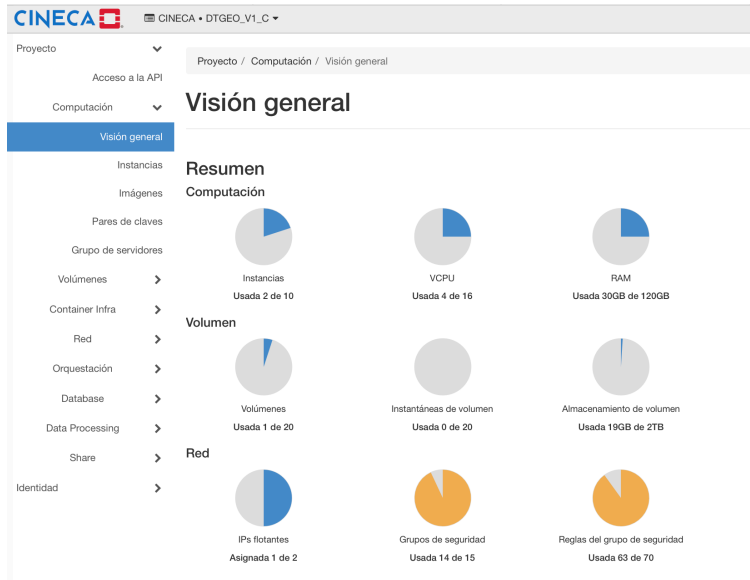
CINECA

CINECA • DTGEO_V1_C

Proyecto
Acceso a la API
Computación
Visión general
Instancias
Imágenes
Pares de claves
Grupo de servidores
Volúmenes
Container Infra
Red
Orquestación
Database
Data Processing
Share
Identidad

Proyecto / Computación / Visión general

Visión general

Resumen

Computación

Instancias
Usada 2 de 10

VCPU
Usada 4 de 16

RAM
Usada 30GB de 120GB

Volumen

Volúmenes
Usada 1 de 20

Instantáneas de volumen
Usada 0 de 20

Almacenamiento de volumen
Usada 19GB de 2TB

Red

IPs flotantes
Asignada 1 de 2

Grupos de seguridad
Usada 14 de 15

Reglas del grupo de seguridad
Usada 63 de 70